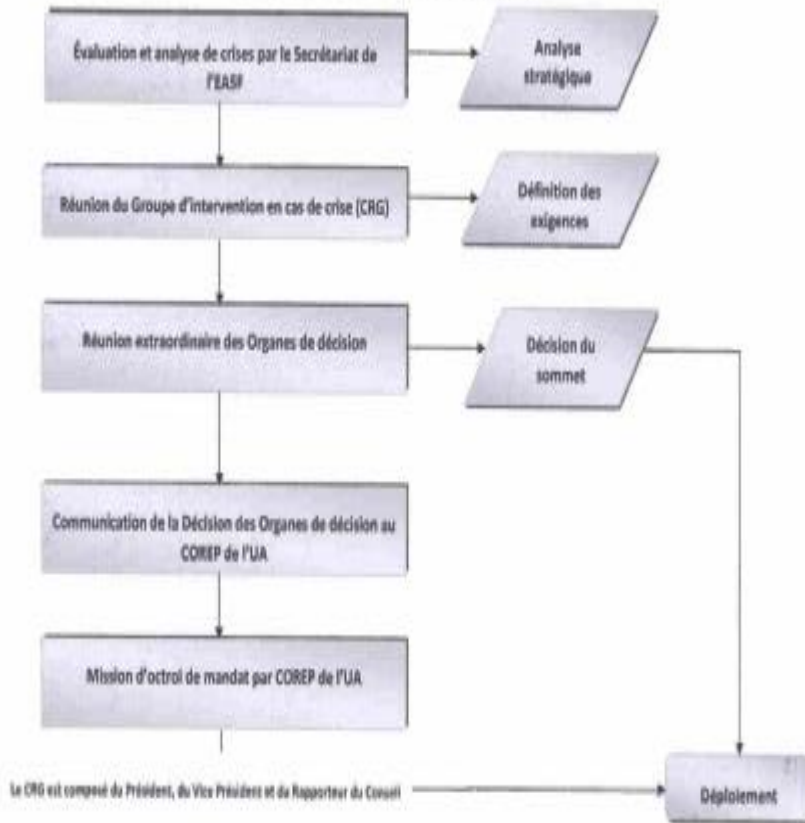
Évaluation et analyse de crises par le Secrétariat de l'EASF

Analyse stratégique

Réunion du Groupe d'intervention en cas de crise (CRG)

Définition des exigences

Réunion extraordinaire des Organes de décision

Décision du sommet

Communication de la Décision des Organes de décision au COREP de l'UA

Mission d'octroi de mandat par COREP de l'UA

Le CRG est composé du Président, du Vice Président et du Rapporteur du Conseil

Déploiement